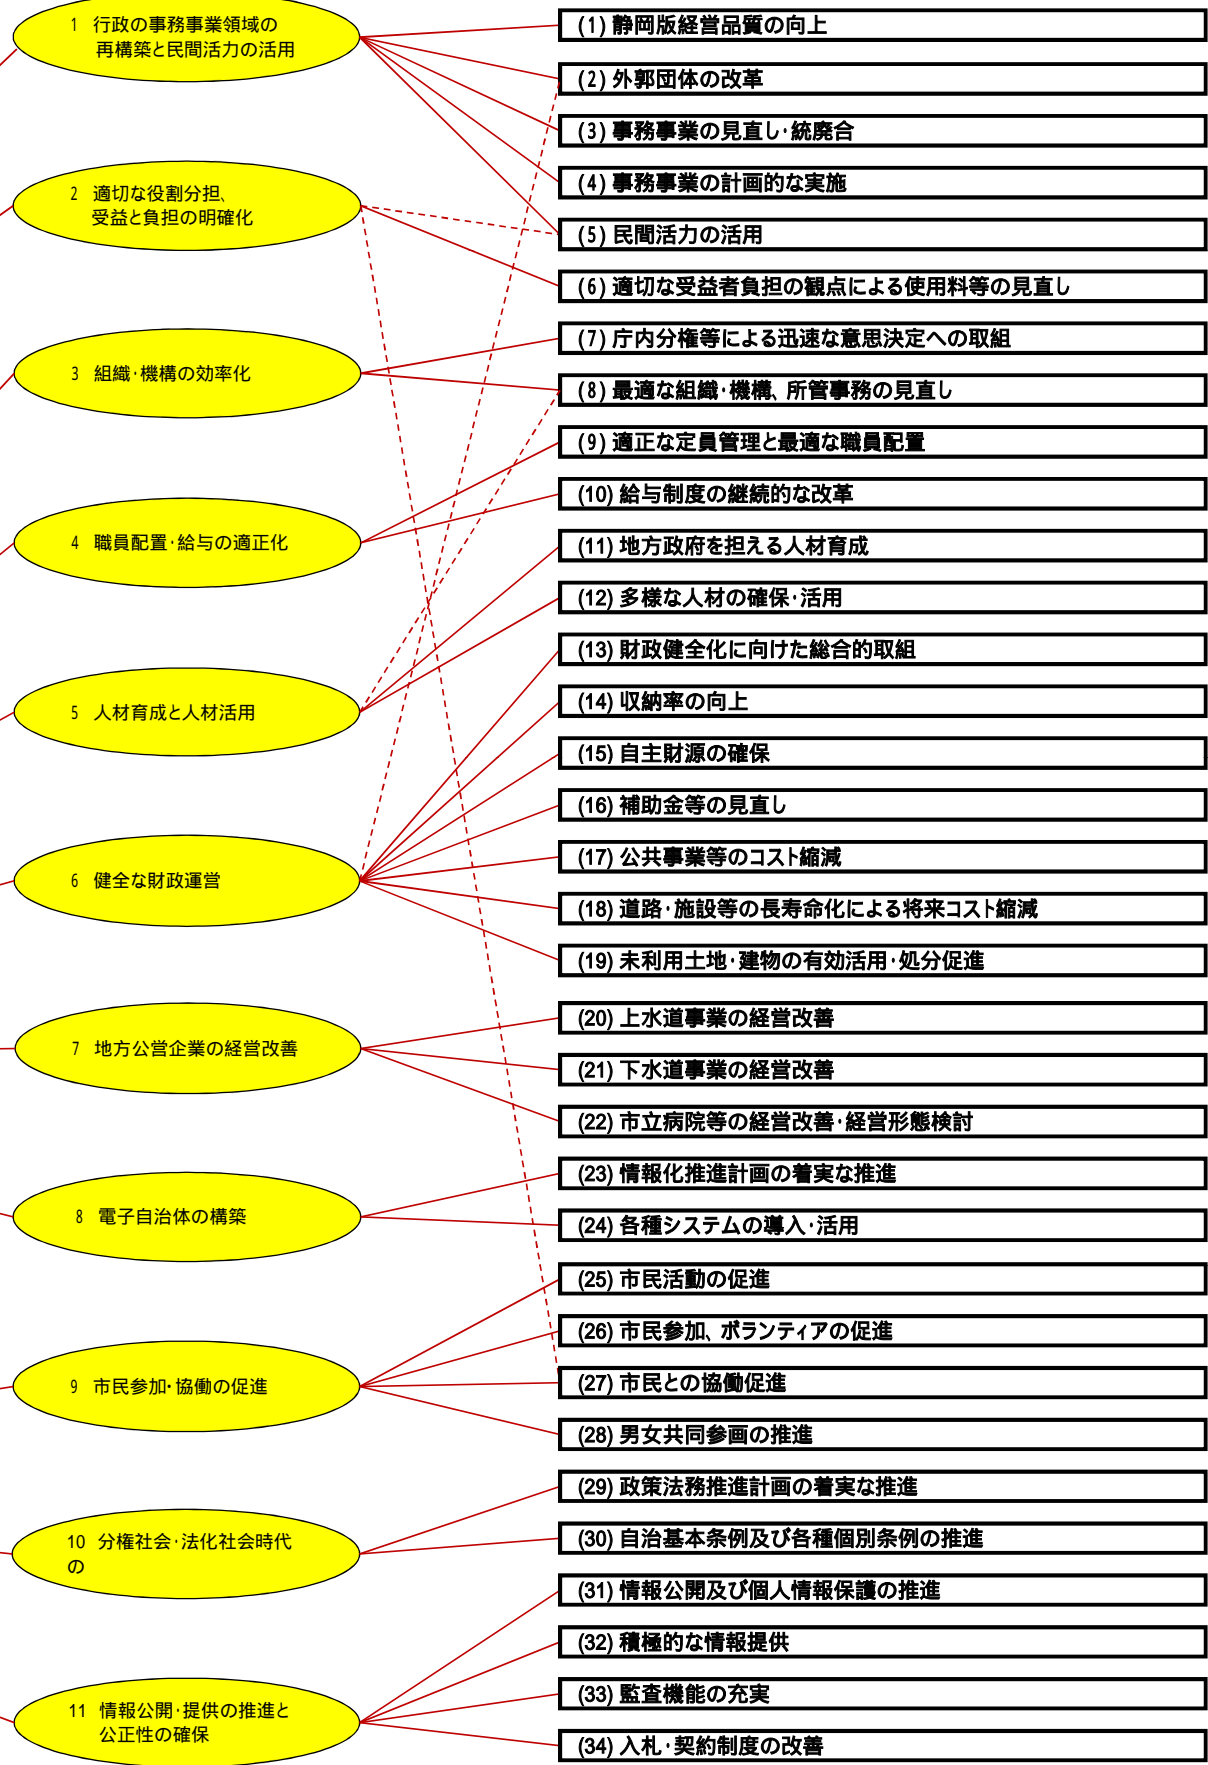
1　行政の事務事業領域の再構築と民間活力の活用

2　適切な役割分担、受益と負担の明確化

3　組織・機構の効率化

4　職員配置・給与の適正化

5　人材育成と人材活用

6　健全な財政運営

7　地方公営企業の経営改善

8　電子自治体の構築

9　市民参加・協働の促進

10　分権社会・法化社会時代の

11　情報公開・提供の推進と公正性の確保

(1) 静岡版経営品質の向上

(2) 外郭団体の改革

(3) 事務事業の見直し・統廃合

(4) 事務事業の計画的な実施

(5) 民間活力の活用

(6) 適切な受益者負担の観点による使用料等の見直し

(7) 庁内分権等による迅速な意思決定への取組

(8) 最適な組織・機構、所管事務の見直し

(9) 適正な定員管理と最適な職員配置

(10) 給与制度の継続的な改革

(11) 地方政府を担える人材育成

(12) 多様な人材の確保・活用

(13) 財政健全化に向けた総合的取組

(14) 収納率の向上

(15) 自主財源の確保

(16) 補助金等の見直し

(17) 公共事業等のコスト縮減

(18) 道路・施設等の長寿命化による将来コスト縮減

(19) 未利用土地・建物の有効活用・処分促進

(20) 上水道事業の経営改善

(21) 下水道事業の経営改善

(22) 市立病院等の経営改善・経営形態検討

(23) 情報化推進計画の着実な推進

(24) 各種システムの導入・活用

(25) 市民活動の促進

(26) 市民参加、ボランティアの促進

(27) 市民との協働促進

(28) 男女共同参画の推進

(29) 政策法務推進計画の着実な推進

(30) 自治基本条例及び各種個別条例の推進

(31) 情報公開及び個人情報保護の推進

(32) 積極的な情報提供

(33) 監査機能の充実

(34) 入札・契約制度の改善